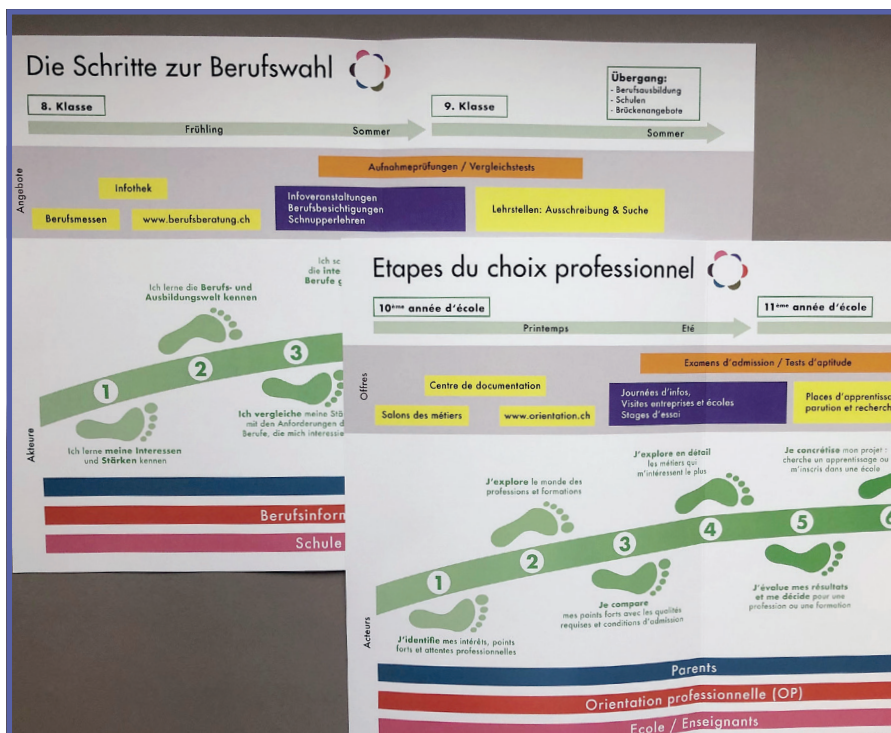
Die Schritte zur Berufswahl

8. Klasse

Frühling

Sommer

9. Klasse

Sommer

Übergang:
- Berufsausbildung
- Schulen
- Brückenangebote

Angebote

Aufnahmeprüfungen / Vergleichstests

Infothek

Berufsmessen

www.berufsberatung.ch

Infoveranstaltungen
Berufsbesichtigungen
Schnupperlehren

Lehrstellen: Ausschreibung & Suche

Ich lerne die Berufs- und Ausbildungswelt kennen

Ich sc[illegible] die inte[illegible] Berufe g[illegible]

1

2

3

Ich vergleiche meine Stä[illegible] mit den Anforderungen d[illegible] Berufe, die mich interessie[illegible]

Akteure

Ich lerne meine Interessen und Stärken kennen

Berufsinforn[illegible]

Schule

Etapes du choix professionnel

10ème année d'école

Printemps

Eté

11ème année d'école

Offres

Examens d'admission / Tests d'aptitude

Centre de documentation

Salons des métiers

www.orientation.ch

Journées d'infos,
Visites entreprises et écoles
Stages d'essai

Places d'apprentiss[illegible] parution et recherch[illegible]

J'explore en détail les métiers qui m'intéressent le plus

Je concrétise mon projet : cherche un apprentissage ou m'inscris dans une école

J'explore le monde des professions et formations

1

2

3

4

5

6

Je compare mes points forts avec les qualités requises et conditions d'admission

J'évalue mes résultats et me décide pour une profession ou une formation

Acteurs

J'identifie mes intérêts, points forts et attentes professionnelles

Parents

Orientation professionnelle (OP)

Ecole / Enseignants